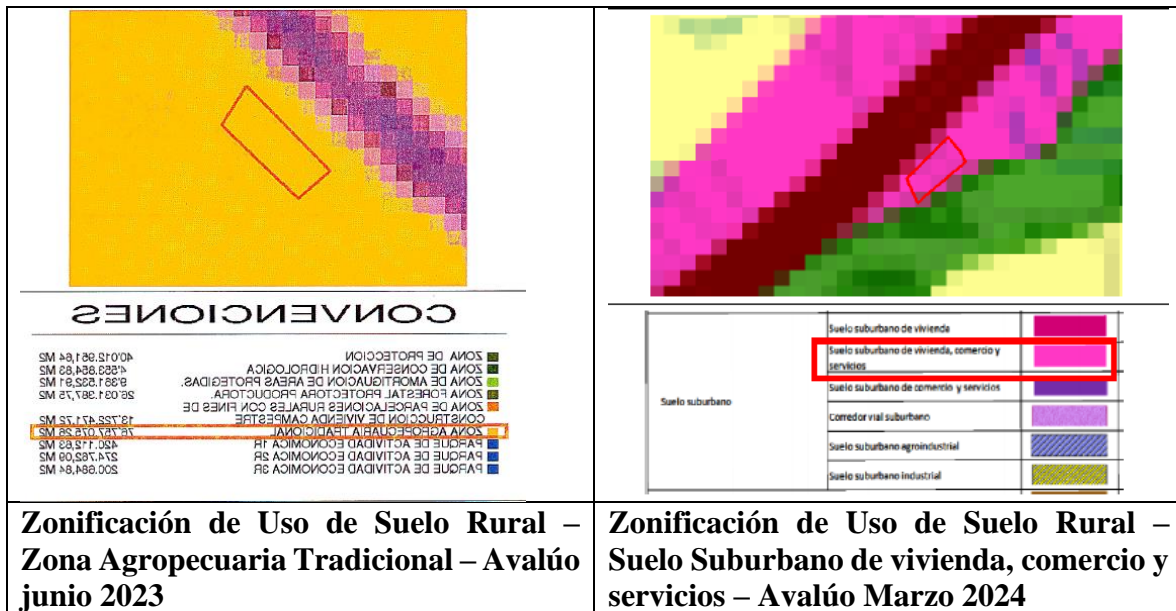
| CONVENCIONES | |
|---|---|
| ZONA DE PROTECCION | 40'012.961,64 M2 |
| ZONA DE CONSERVACION HIDROLOGICA | 41'553.364,83 M2 |
| ZONA DE AMORTIGUACION DE AREAS PROTEGIDAS. | 9'361.532,91 M2 |
| ZONA FORESTAL PROTECTORA PRODUCTORA. | 26'031.367,75 M2 |
| ZONA DE PARCELACIONES RURALES CON FINES DE CONSTRUCCION DE VIVIENDA CAMPESTRE | 15'722.471,72 M2 |
| ZONA AGROPECUARIA TRADICIONAL | 76'767.025,26 M2 |
| PARQUE DE ACTIVIDAD ECONOMICA 1R | 420.112,63 M2 |
| PARQUE DE ACTIVIDAD ECONOMICA 2R | 274.762,09 M2 |
| PARQUE DE ACTIVIDAD ECONOMICA 3R | 200.884,84 M2 |

| | |
|---|---|
| Suelo suburbano | Suelo suburbano de vivienda |
| | Suelo suburbano de vivienda, comercio y servicios |
| | Suelo suburbano de comercio y servicios |
| | Corredor vial suburbano |
| | Suelo suburbano agroindustrial |
| | Suelo suburbano industrial |

Zonificación de Uso de Suelo Rural – Zona Agropecuaria Tradicional – Avalúo junio 2023

Zonificación de Uso de Suelo Rural – Suelo Suburbano de vivienda, comercio y servicios – Avalúo Marzo 2024